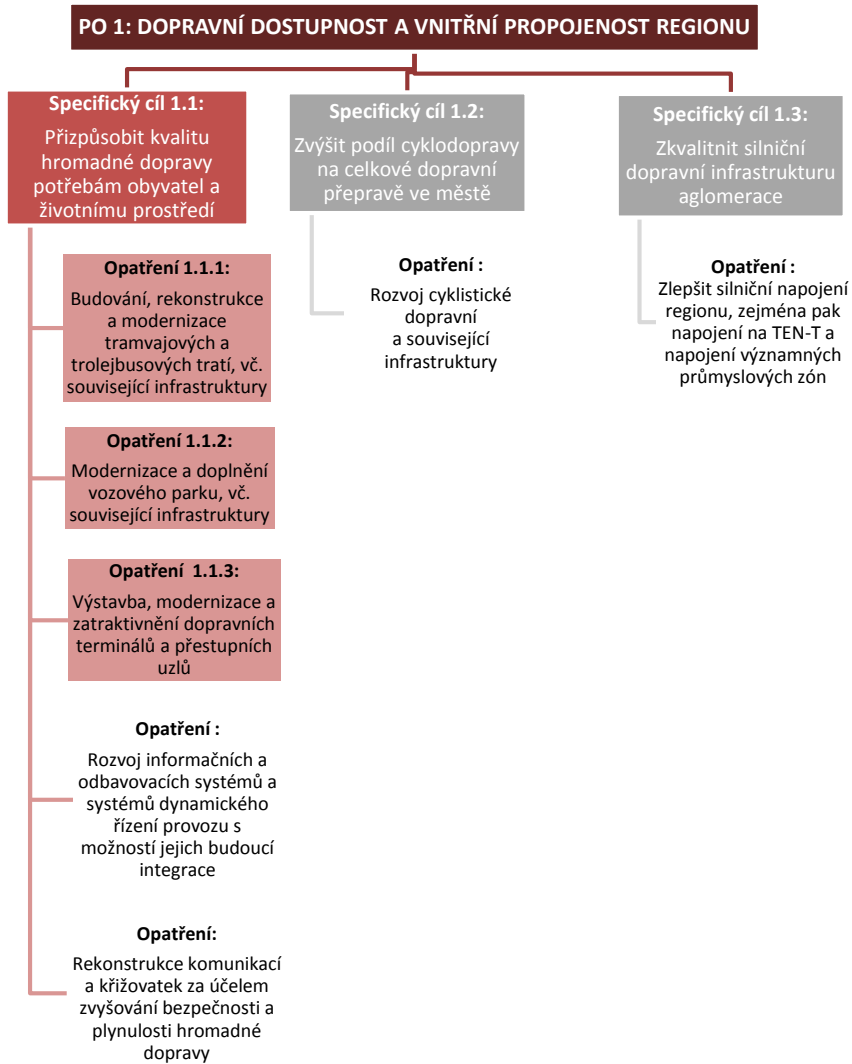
PO 1: DOPRAVNÍ DOSTUPNOST A VNITŘNÍ PROPOJENOST REGIONU

Specifický cíl 1.1:
Přizpůsobit kvalitu hromadné dopravy potřebám obyvatel a životnímu prostředí

Opatření 1.1.1:
Budování, rekonstrukce a modernizace tramvajových a trolejbusových tratí, vč. související infrastruktury

Opatření 1.1.2:
Modernizace a doplnění vozového parku, vč. související infrastruktury

Opatření 1.1.3:
Výstavba, modernizace a zatraktivnění dopravních terminálů a přestupních uzlů

Opatření :
Rozvoj informačních a odbavovacích systémů a systémů dynamického řízení provozu s možností jejich budoucí integrace

Opatření:
Rekonstrukce komunikací a křižovatek za účelem zvyšování bezpečnosti a plynulosti hromadné dopravy

Specifický cíl 1.2:
Zvýšit podíl cyklodopravy na celkové dopravní přepravě ve městě

Opatření :
Rozvoj cyklistické dopravní a související infrastruktury

Specifický cíl 1.3:
Zkvalitnit silniční dopravní infrastrukturu aglomerace

Opatření :
Zlepšit silniční napojení regionu, zejména pak napojení na TEN-T a napojení významných průmyslových zón